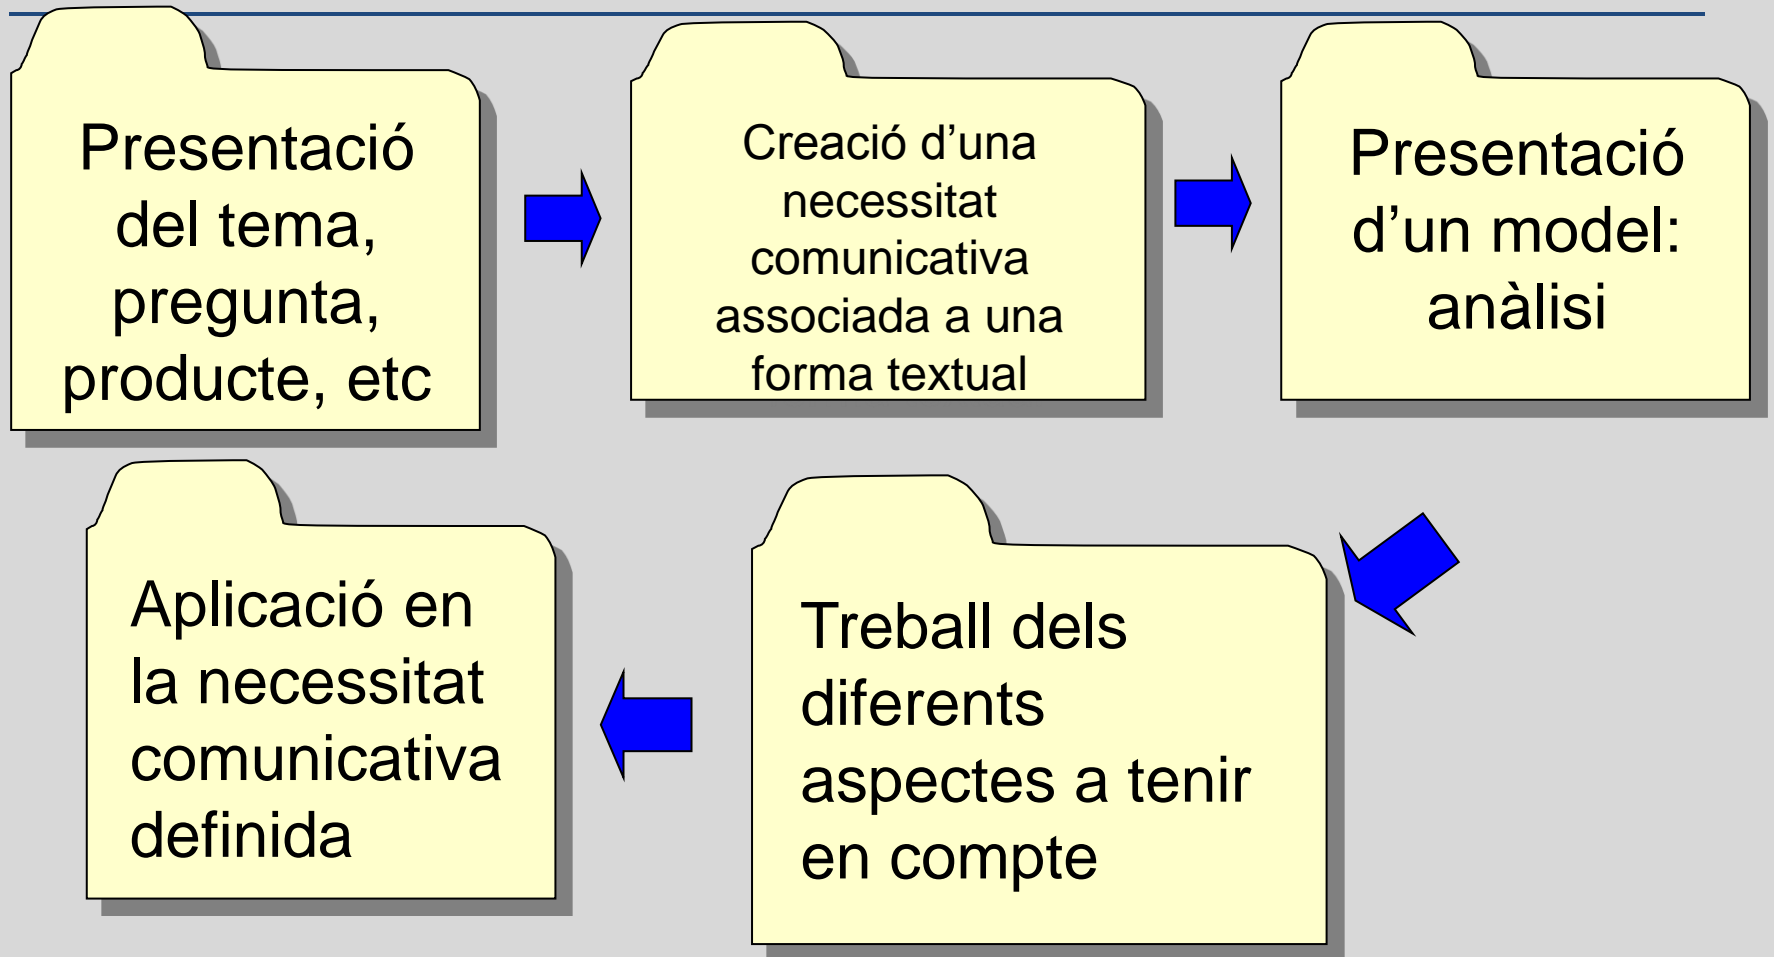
Presentació del tema, pregunta, producte, etc

Creació d’una necessitat comunicativa associada a una forma textual

Presentació d’un model: anàlisi

Treball dels diferents aspectes a tenir en compte

Aplicació en la necessitat comunicativa definida